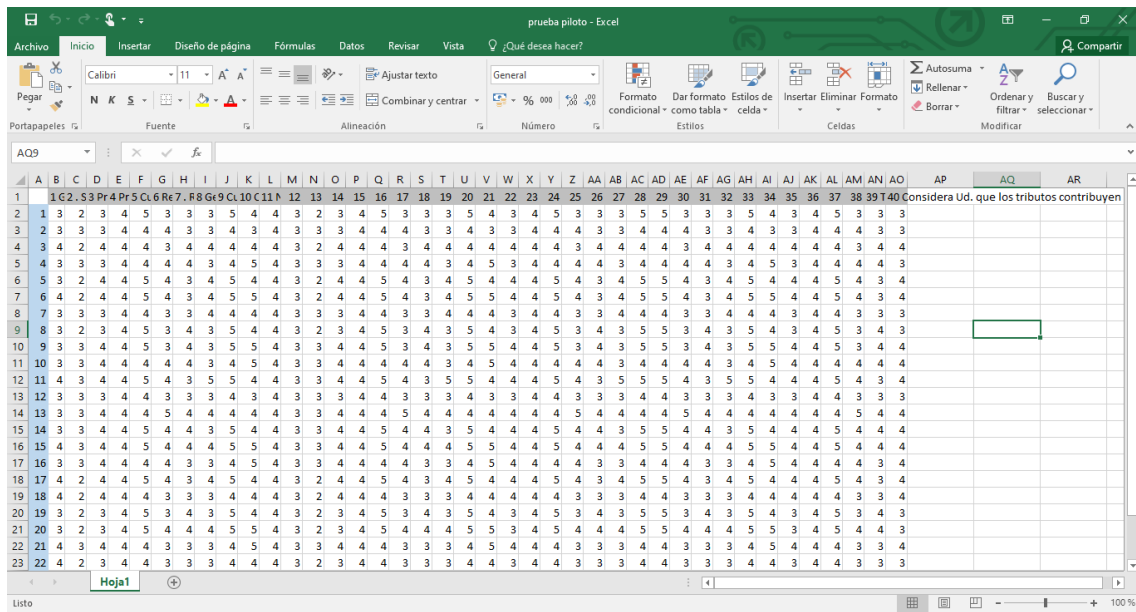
prueba piloto - Excel

Archivo Inicio Insertar Diseño de página Fórmulas Datos Revisar Vista ¿Qué desea hacer? Compartir

Pegar Calibri 11 N K S Ajustar texto Combinar y centrar General % 000 Formato condicional Dar formato como tabla Estilos de celda Insertar Eliminar Formato Autosuma Rellenar Borrar Ordenar y filtrar Buscar y seleccionar

Portapapeles Fuente Alineación Número Estilos Celdas Modificar

AQ9 fx

| | A | B | C | D | E | F | G | H | I | J | K | L | M | N | O | P | Q | R | S | T | U | V | W | X | Y | Z | AA | AB | AC | AD | AE | AF | AG | AH | AI | AJ | AK | AL | AM | AN | AO | AP | AQ | AR |
|---|---|---|---|---|---|---|---|---|---|---|---|---|---|---|---|---|---|---|---|---|---|---|---|---|---|---|---|---|---|---|---|---|---|---|---|---|---|---|---|---|---|---|---|---|
| 1 | | 1 C | 2. S | 3 Pr | 4 Pr | 5 C | 6 Re | 7. R | 8 Ge | 9 C | 10 C | 11 N | 12 | 13 | 14 | 15 | 16 | 17 | 18 | 19 | 20 | 21 | 22 | 23 | 24 | 25 | 26 | 27 | 28 | 29 | 30 | 31 | 32 | 33 | 34 | 35 | 36 | 37 | 38 | 39 T | 40 C | onsidera Ud. que los tributos contribuyen | | |
| 2 | 1 | 3 | 2 | 3 | 4 | 5 | 3 | 3 | 3 | 5 | 4 | 4 | 3 | 2 | 3 | 4 | 5 | 3 | 3 | 3 | 5 | 4 | 3 | 4 | 5 | 3 | 3 | 3 | 5 | 3 | 5 | 3 | 3 | 5 | 4 | 3 | 4 | 5 | 3 | 3 | 3 | | | |
| 3 | 2 | 3 | 3 | 3 | 4 | 4 | 4 | 3 | 3 | 4 | 3 | 4 | 3 | 3 | 3 | 4 | 4 | 4 | 3 | 3 | 4 | 3 | 3 | 4 | 4 | 4 | 3 | 3 | 4 | 3 | 4 | 4 | 3 | 3 | 4 | 3 | 4 | 4 | 4 | 3 | 3 | | | |
| 4 | 3 | 4 | 2 | 4 | 4 | 4 | 3 | 4 | 4 | 4 | 4 | 4 | 3 | 2 | 4 | 4 | 4 | 3 | 4 | 4 | 4 | 4 | 4 | 4 | 4 | 3 | 4 | 4 | 4 | 4 | 4 | 3 | 4 | 4 | 4 | 4 | 4 | 4 | 3 | 4 | 4 | | | |
| 5 | 4 | 3 | 3 | 3 | 4 | 4 | 4 | 4 | 3 | 4 | 5 | 4 | 3 | 3 | 3 | 4 | 4 | 4 | 4 | 3 | 4 | 5 | 3 | 4 | 4 | 4 | 4 | 3 | 4 | 4 | 4 | 4 | 4 | 3 | 4 | 5 | 3 | 4 | 4 | 4 | 3 | | | |
| 6 | 5 | 3 | 2 | 4 | 4 | 5 | 4 | 3 | 4 | 5 | 4 | 4 | 3 | 2 | 4 | 4 | 5 | 4 | 3 | 4 | 5 | 4 | 4 | 4 | 5 | 4 | 3 | 4 | 5 | 4 | 5 | 4 | 3 | 4 | 5 | 4 | 4 | 4 | 5 | 4 | 4 | | | |
| 7 | 6 | 4 | 2 | 4 | 4 | 5 | 4 | 3 | 4 | 5 | 4 | 4 | 3 | 2 | 4 | 4 | 5 | 4 | 3 | 4 | 5 | 4 | 4 | 4 | 5 | 4 | 3 | 4 | 5 | 4 | 5 | 4 | 3 | 4 | 5 | 4 | 4 | 4 | 5 | 4 | 4 | | | |
| 8 | 7 | 3 | 3 | 3 | 4 | 4 | 3 | 3 | 4 | 4 | 4 | 4 | 3 | 3 | 3 | 4 | 4 | 3 | 3 | 4 | 4 | 4 | 3 | 4 | 4 | 3 | 3 | 4 | 4 | 4 | 4 | 3 | 3 | 4 | 4 | 4 | 3 | 4 | 4 | 3 | 3 | | | |
| 9 | 8 | 3 | 2 | 3 | 4 | 5 | 3 | 4 | 3 | 5 | 4 | 4 | 3 | 2 | 3 | 4 | 5 | 3 | 4 | 3 | 5 | 4 | 3 | 4 | 5 | 3 | 4 | 3 | 5 | 3 | 5 | 3 | 4 | 3 | 5 | 4 | 3 | 4 | 5 | 3 | 4 | | | |
| 10 | 9 | 3 | 3 | 4 | 4 | 5 | 3 | 4 | 3 | 5 | 5 | 4 | 3 | 3 | 4 | 4 | 5 | 3 | 4 | 3 | 5 | 5 | 4 | 4 | 5 | 3 | 4 | 3 | 5 | 4 | 5 | 3 | 4 | 3 | 5 | 5 | 4 | 4 | 5 | 3 | 4 | | | |
| 11 | 10 | 3 | 3 | 4 | 4 | 4 | 4 | 4 | 3 | 4 | 5 | 4 | 3 | 3 | 4 | 4 | 4 | 4 | 4 | 3 | 4 | 5 | 4 | 4 | 4 | 4 | 4 | 3 | 4 | 4 | 4 | 4 | 4 | 3 | 4 | 5 | 4 | 4 | 4 | 4 | 4 | | | |
| 12 | 11 | 4 | 3 | 4 | 4 | 5 | 3 | 3 | 5 | 5 | 4 | 4 | 3 | 3 | 4 | 4 | 5 | 3 | 3 | 5 | 5 | 4 | 4 | 4 | 5 | 3 | 3 | 5 | 5 | 4 | 5 | 3 | 3 | 5 | 5 | 4 | 4 | 4 | 5 | 3 | 3 | | | |
| 13 | 12 | 3 | 3 | 3 | 4 | 4 | 3 | 3 | 4 | 4 | 4 | 4 | 3 | 3 | 3 | 4 | 4 | 3 | 3 | 4 | 4 | 4 | 3 | 4 | 4 | 3 | 3 | 4 | 4 | 3 | 4 | 3 | 3 | 4 | 4 | 4 | 3 | 4 | 4 | 3 | 3 | | | |
| 14 | 13 | 3 | 3 | 4 | 4 | 5 | 4 | 4 | 4 | 4 | 4 | 4 | 3 | 3 | 4 | 4 | 5 | 4 | 4 | 4 | 4 | 4 | 4 | 4 | 5 | 4 | 4 | 4 | 4 | 4 | 5 | 4 | 4 | 4 | 4 | 4 | 4 | 4 | 5 | 4 | 4 | | | |
| 15 | 14 | 3 | 3 | 4 | 4 | 5 | 4 | 4 | 3 | 5 | 4 | 4 | 3 | 3 | 4 | 4 | 5 | 4 | 4 | 3 | 5 | 4 | 4 | 4 | 5 | 4 | 4 | 3 | 5 | 4 | 5 | 4 | 4 | 3 | 5 | 4 | 4 | 4 | 5 | 4 | 4 | | | |
| 16 | 15 | 4 | 3 | 4 | 4 | 5 | 4 | 4 | 4 | 5 | 5 | 4 | 3 | 3 | 4 | 4 | 5 | 4 | 4 | 4 | 5 | 5 | 4 | 4 | 5 | 4 | 4 | 4 | 5 | 4 | 5 | 4 | 4 | 4 | 5 | 5 | 4 | 4 | 5 | 4 | 4 | | | |
| 17 | 16 | 3 | 3 | 4 | 4 | 4 | 4 | 3 | 3 | 4 | 4 | 4 | 3 | 3 | 4 | 4 | 4 | 4 | 3 | 3 | 4 | 4 | 4 | 4 | 4 | 4 | 3 | 3 | 4 | 4 | 4 | 4 | 3 | 3 | 4 | 4 | 4 | 4 | 4 | 4 | 3 | | | |
| 18 | 17 | 4 | 2 | 4 | 4 | 5 | 4 | 3 | 4 | 5 | 4 | 4 | 3 | 2 | 4 | 4 | 5 | 4 | 3 | 4 | 5 | 4 | 4 | 4 | 5 | 4 | 3 | 4 | 5 | 4 | 5 | 4 | 3 | 4 | 5 | 4 | 4 | 4 | 5 | 4 | 3 | | | |
| 19 | 18 | 4 | 2 | 4 | 4 | 4 | 3 | 3 | 3 | 4 | 3 | 4 | 3 | 2 | 4 | 4 | 4 | 3 | 3 | 3 | 4 | 3 | 4 | 4 | 4 | 3 | 3 | 3 | 4 | 4 | 4 | 3 | 3 | 3 | 4 | 3 | 4 | 4 | 4 | 3 | 3 | | | |
| 20 | 19 | 3 | 2 | 3 | 4 | 5 | 3 | 4 | 3 | 5 | 4 | 4 | 3 | 2 | 3 | 4 | 5 | 3 | 4 | 3 | 5 | 4 | 3 | 4 | 5 | 3 | 4 | 3 | 5 | 3 | 5 | 3 | 4 | 3 | 5 | 4 | 3 | 4 | 5 | 3 | 4 | | | |
| 21 | 20 | 3 | 2 | 3 | 4 | 5 | 4 | 4 | 4 | 5 | 5 | 4 | 3 | 2 | 3 | 4 | 5 | 4 | 4 | 4 | 5 | 5 | 3 | 4 | 5 | 4 | 4 | 4 | 5 | 3 | 5 | 4 | 4 | 4 | 5 | 5 | 3 | 4 | 5 | 4 | 4 | | | |
| 22 | 21 | 4 | 3 | 4 | 4 | 4 | 3 | 3 | 3 | 4 | 4 | 4 | 3 | 3 | 4 | 4 | 4 | 3 | 3 | 3 | 4 | 4 | 4 | 4 | 4 | 3 | 3 | 3 | 4 | 4 | 4 | 3 | 3 | 3 | 4 | 4 | 4 | 4 | 4 | 3 | 3 | | | |
| 23 | 22 | 4 | 2 | 3 | 4 | 4 | 3 | 3 | 3 | 4 | 4 | 4 | 3 | 2 | 3 | 4 | 4 | 3 | 3 | 3 | 4 | 4 | 3 | 4 | 4 | 3 | 3 | 3 | 4 | 3 | 4 | 3 | 3 | 3 | 4 | 4 | 3 | 4 | 4 | 3 | 3 | | | |

Hoja1

Listo 100 %